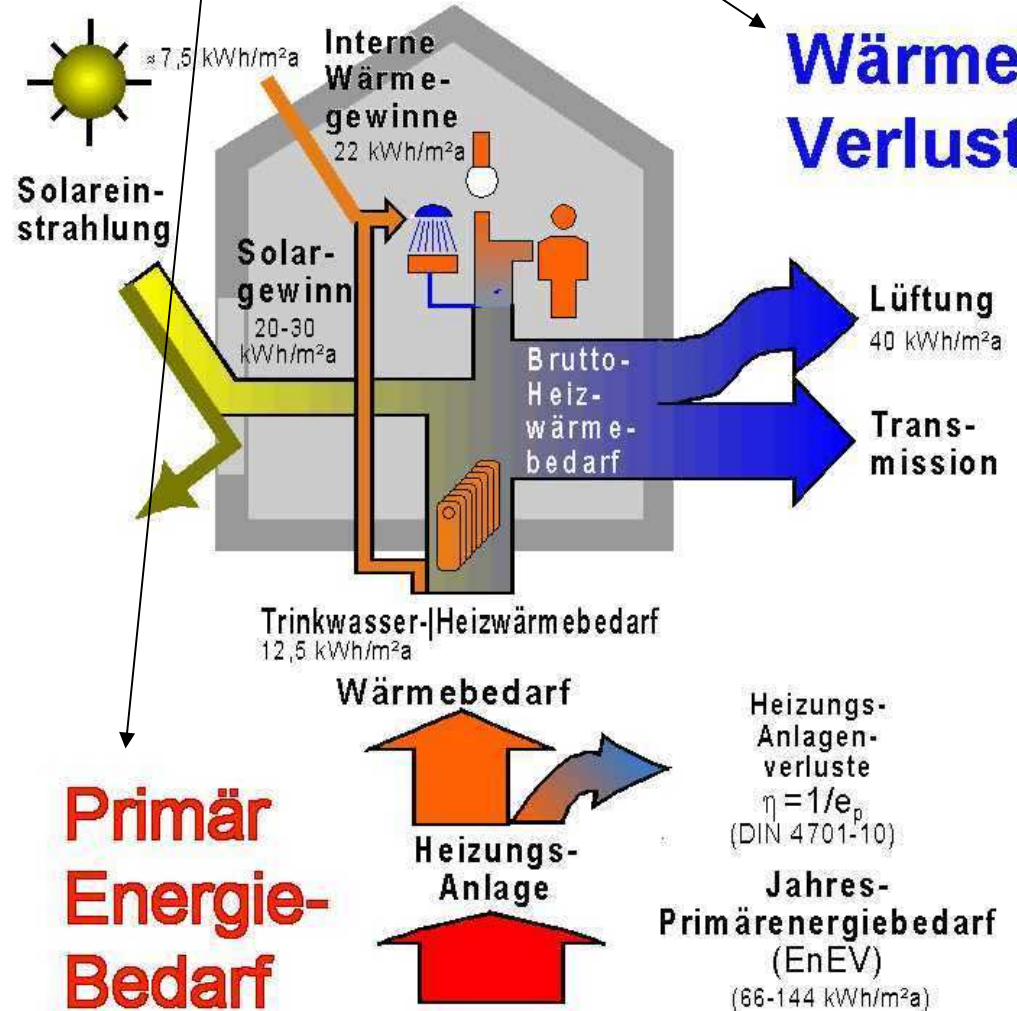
≈7,5 kWh/m²a

Interne Wärme-gewinne
22 kWh/m²a

Wärme
Verlust

Solareinstrahlung

Solargewinn
20-30 kWh/m²a

Lüftung
40 kWh/m²a

Brutto-Heizwärmebedarf

Transmission

Trinkwasser-|Heizwärmebedarf
12,5 kWh/m²a

Wärmebedarf

Heizungs-Anlagen-verluste
$\eta = 1/e_p$
(DIN 4701-10)

Primär Energie-Bedarf

Heizungs-Anlage

Jahres-Primärenergiebedarf
(EnEV)
(66-144 kWh/m²a)